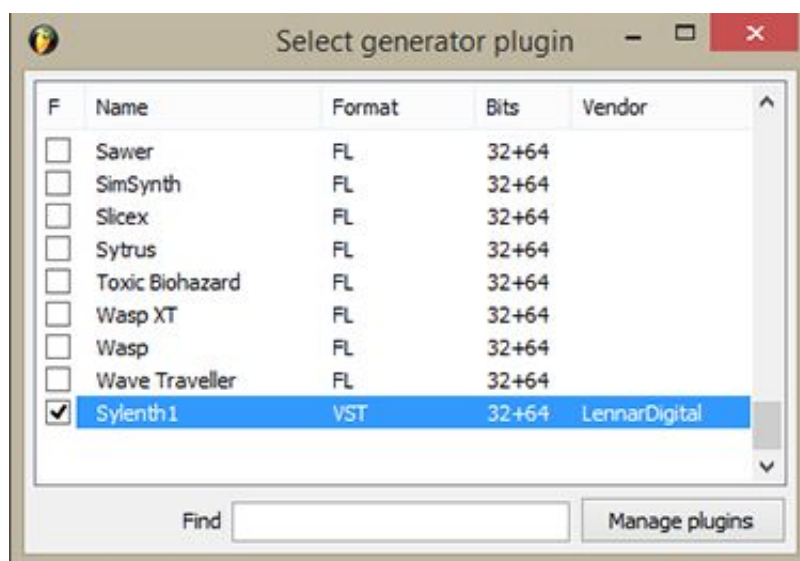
Select generator plugin

| F | Name | Format | Bits | Vendor |
|---|---|---|---|---|
| ☐ | Sawer | FL | 32+64 | |
| ☐ | SimSynth | FL | 32+64 | |
| ☐ | Slicex | FL | 32+64 | |
| ☐ | Sytrus | FL | 32+64 | |
| ☐ | Toxic Biohazard | FL | 32+64 | |
| ☐ | Wasp XT | FL | 32+64 | |
| ☐ | Wasp | FL | 32+64 | |
| ☐ | Wave Traveller | FL | 32+64 | |
| ☑ | Sylenth1 | VST | 32+64 | LennarDigital |

Find

Manage plugins